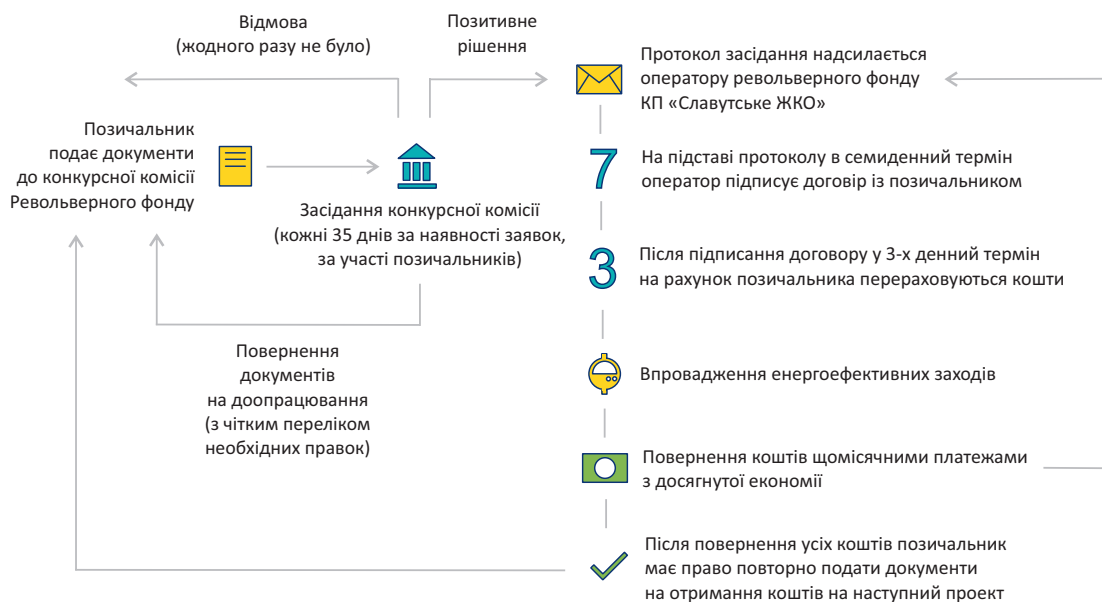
Відмова
(жодного разу не було)

Позитивне
рішення

Протокол засідання надсилається оператору револьверного фонду КП «Славутське ЖКО»

Позичальник подає документи до конкурсної комісії Револьверного фонду

Засідання конкурсної комісії
(кожні 35 днів за наявності заявок, за участі позичальників)

7

На підставі протоколу у семиденний термін оператор підписує договір із позичальником

3

Після підписання договору у 3-х денний термін на рахунок позичальника перераховуються кошти

Повернення документів на доопрацювання (з чітким переліком необхідних правок)

Впровадження енергоефективних заходів

Повернення коштів щомісячними платежами з досягнутої економії

Після повернення усіх коштів позичальник має право повторно подати документи на отримання коштів на наступний проект